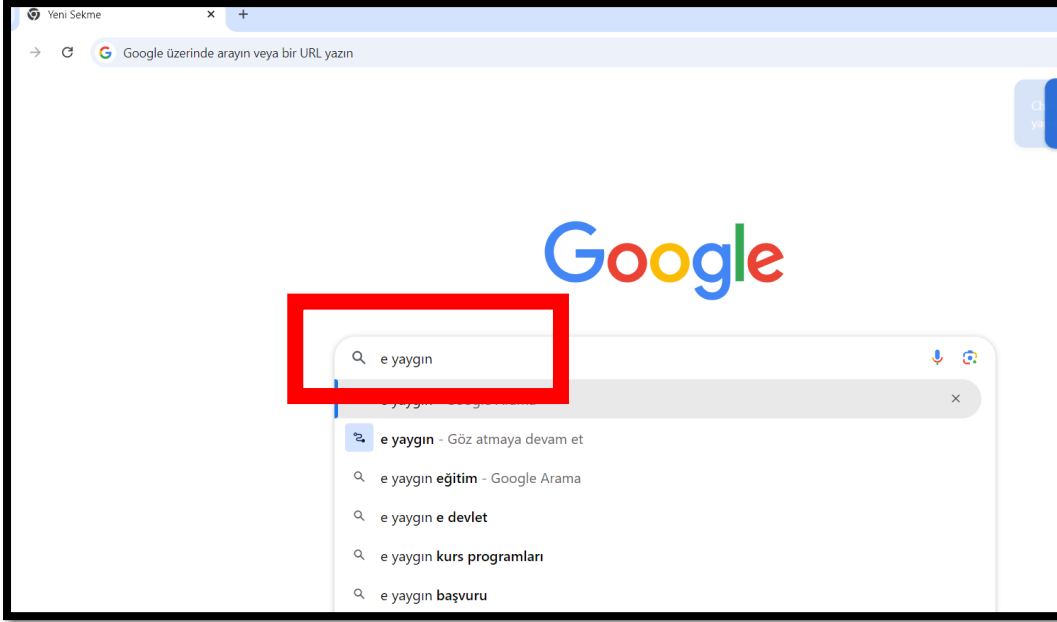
Yeni Sekme ×
+

Google üzerinde arayın veya bir URL yazın

Google

e yaygın

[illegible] ×

e yaygın - Göz atmaya devam et

e yaygın eğitim - Google Arama

e yaygın e devlet

e yaygın kurs programları

e yaygın başvuru